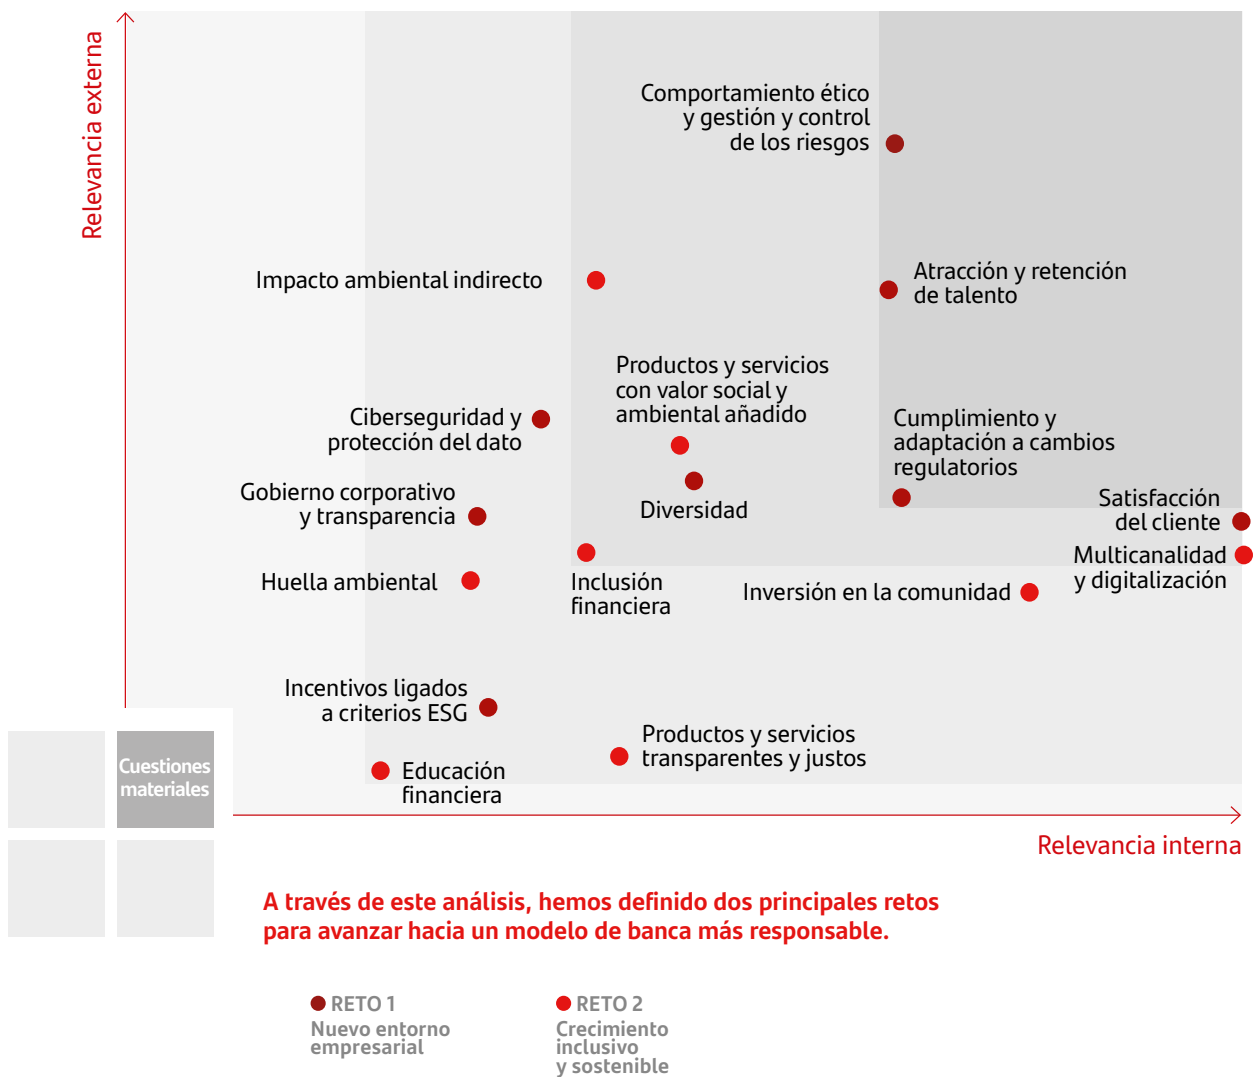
Relevancia externa

Comportamiento ético y gestión y control de los riesgos

Impacto ambiental indirecto

Atracción y retención de talento

Productos y servicios con valor social y ambiental añadido

Ciberseguridad y protección del dato

Cumplimiento y adaptación a cambios regulatorios

Gobierno corporativo y transparencia

Diversidad

Satisfacción del cliente

Multicanalidad y digitalización

Huella ambiental

Inclusión financiera

Inversión en la comunidad

Incentivos ligados a criterios ESG

Productos y servicios transparentes y justos

Educación financiera

Cuestiones materiales

Relevancia interna

A través de este análisis, hemos definido dos principales retos para avanzar hacia un modelo de banca más responsable.

RETO 1
Nuevo entorno empresarial

RETO 2
Crecimiento inclusivo y sostenible